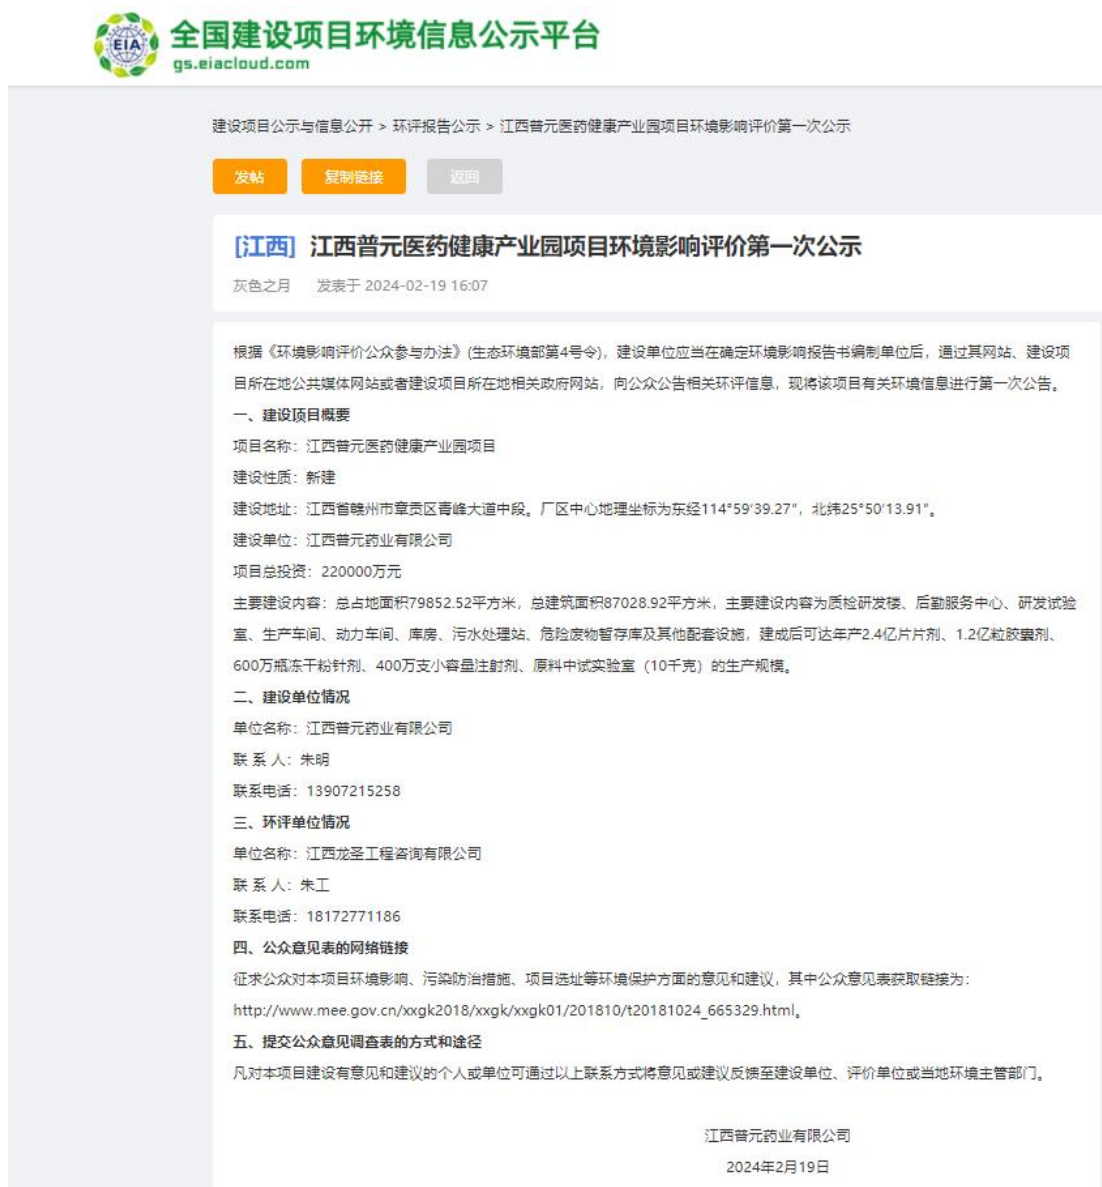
EIA 全国建设项目环境信息公示平台
gs.eiacloud.com

建设项目公示与信息公开 > 环评报告公示 > 江西普元医药健康产业园项目环境影响评价第一次公示

发帖 复制链接 返回

[江西] 江西普元医药健康产业园项目环境影响评价第一次公示

灰色之月 发表于 2024-02-19 16:07

根据《环境影响评价公众参与办法》(生态环境部第4号令)，建设单位应当在确定环境影响报告书编制单位后，通过其网站、建设项目所在地公共媒体网站或者建设项目所在地相关政府网站，向公众公告相关环评信息，现将该项目有关环境信息进行第一次公告。

一、建设项目概要

项目名称：江西普元医药健康产业园项目

建设性质：新建

建设地址：江西省赣州市章贡区青峰大道中段。厂区中心地理坐标为东经114°59′39.27″，北纬25°50′13.91″。

建设单位：江西普元药业有限公司

项目总投资：220000万元

主要建设内容：总占地面积79852.52平方米，总建筑面积87028.92平方米，主要建设内容为质检研发楼、后勤服务中心、研发试验室、生产车间、动力车间、库房、污水处理站、危险废物暂存库及其他配套设施，建成后可达年产2.4亿片片剂、1.2亿粒胶囊剂、600万瓶冻干粉针剂、400万支小容量注射剂、原料中试实验室（10千克）的生产规模。

二、建设单位情况

单位名称：江西普元药业有限公司

联 系 人：朱明

联系电话：13907215258

三、环评单位情况

单位名称：江西龙圣工程咨询有限公司

联 系 人：朱工

联系电话：18172771186

四、公众意见表的网络链接

征求公众对本项目环境影响、污染防治措施、项目选址等环境保护方面的意见和建议，其中公众意见表获取链接为：http://www.mee.gov.cn/xxgk2018/xxgk/xxgk01/201810/t20181024_665329.html。

五、提交公众意见调查表的方式和途径

凡对本项目建设有意见和建议的个人或单位可通过以上联系方式将意见或建议反馈至建设单位、评价单位或当地环境主管部门。

江西普元药业有限公司

2024年2月19日